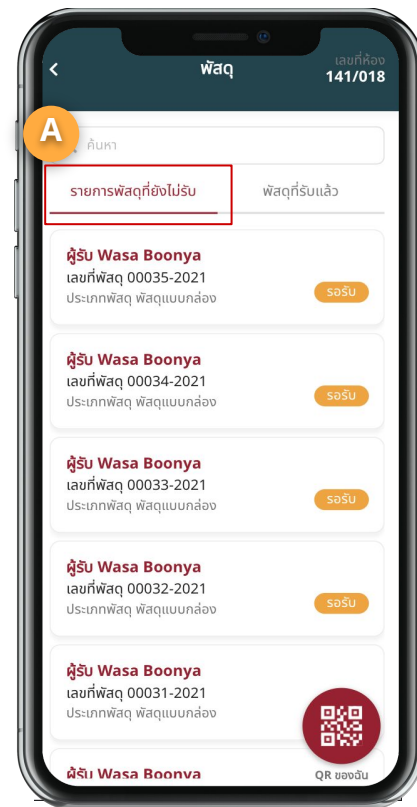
<
พัสดุ
เลขที่ห้อง
141/018

A

ค้นหา

รายการพัสดุที่ยังไม่รับ
พัสดุที่รับแล้ว

ผู้รับ Wasa Boonya
เลขที่พัสดุ 00035-2021
ประเภทพัสดุ พัสดุแบบกล่อง
รอรับ

ผู้รับ Wasa Boonya
เลขที่พัสดุ 00034-2021
ประเภทพัสดุ พัสดุแบบกล่อง
รอรับ

ผู้รับ Wasa Boonya
เลขที่พัสดุ 00033-2021
ประเภทพัสดุ พัสดุแบบกล่อง
รอรับ

ผู้รับ Wasa Boonya
เลขที่พัสดุ 00032-2021
ประเภทพัสดุ พัสดุแบบกล่อง
รอรับ

ผู้รับ Wasa Boonya
เลขที่พัสดุ 00031-2021
ประเภทพัสดุ พัสดุแบบกล่อง

ผู้รับ Wasa Boonya

QR ของฉัน